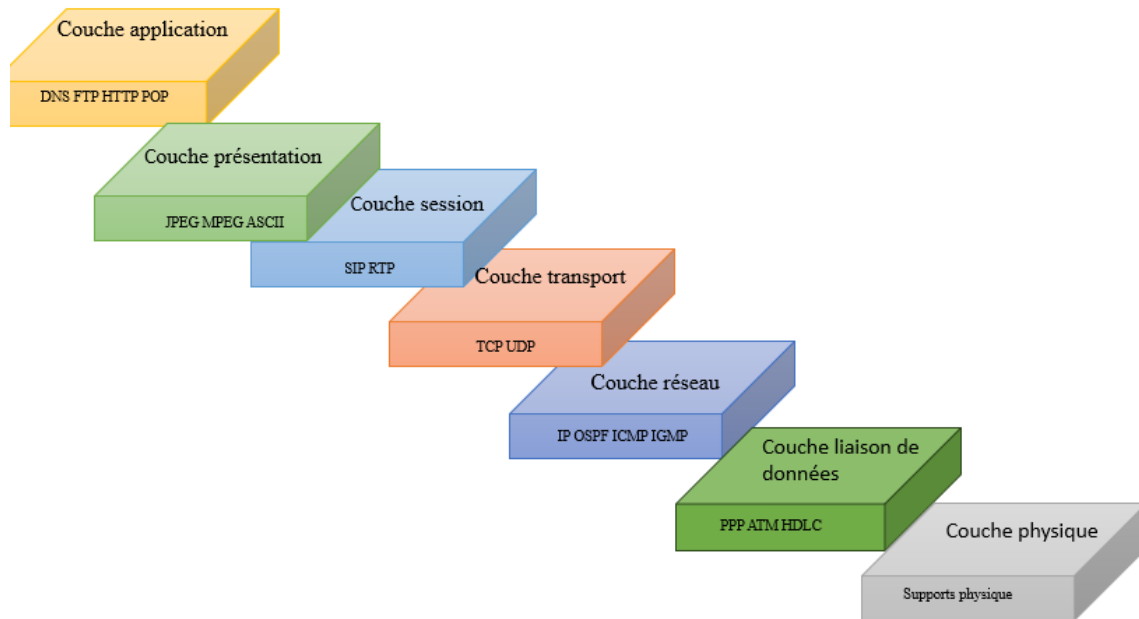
Couche application

DNS FTP HTTP POP

Couche présentation

JPEG MPEG ASCII

Couche session

SIP RTP

Couche transport

TCP UDP

Couche réseau

IP OSPF ICMP IGMP

Couche liaison de données

PPP ATM HDLC

Couche physique

Supports physique